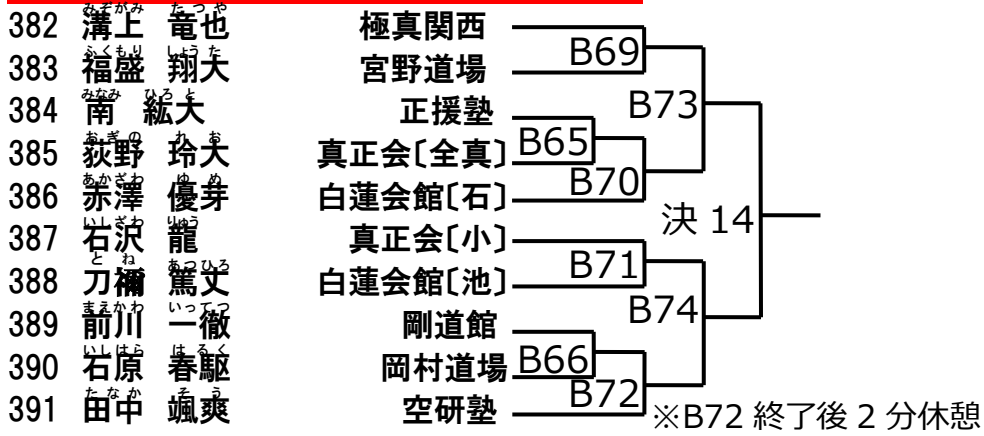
382 溝上 竜也 極真関西
383 福盛 翔大 宮野道場
384 南 紘大 正援塾
385 荻野 玲大 真正会〔全真〕
386 赤澤 優芽 白蓮会館〔石〕
387 石沢 龍 真正会〔小〕
388 刀禰 篤文 白蓮会館〔池〕
389 前川 一徹 剛道館
390 石原 春駆 岡村道場
391 田中 颯爽 空研塾

B69
B65
B70
B73
決 14
B71
B66
B72
B74

※B72 終了後 2 分休憩